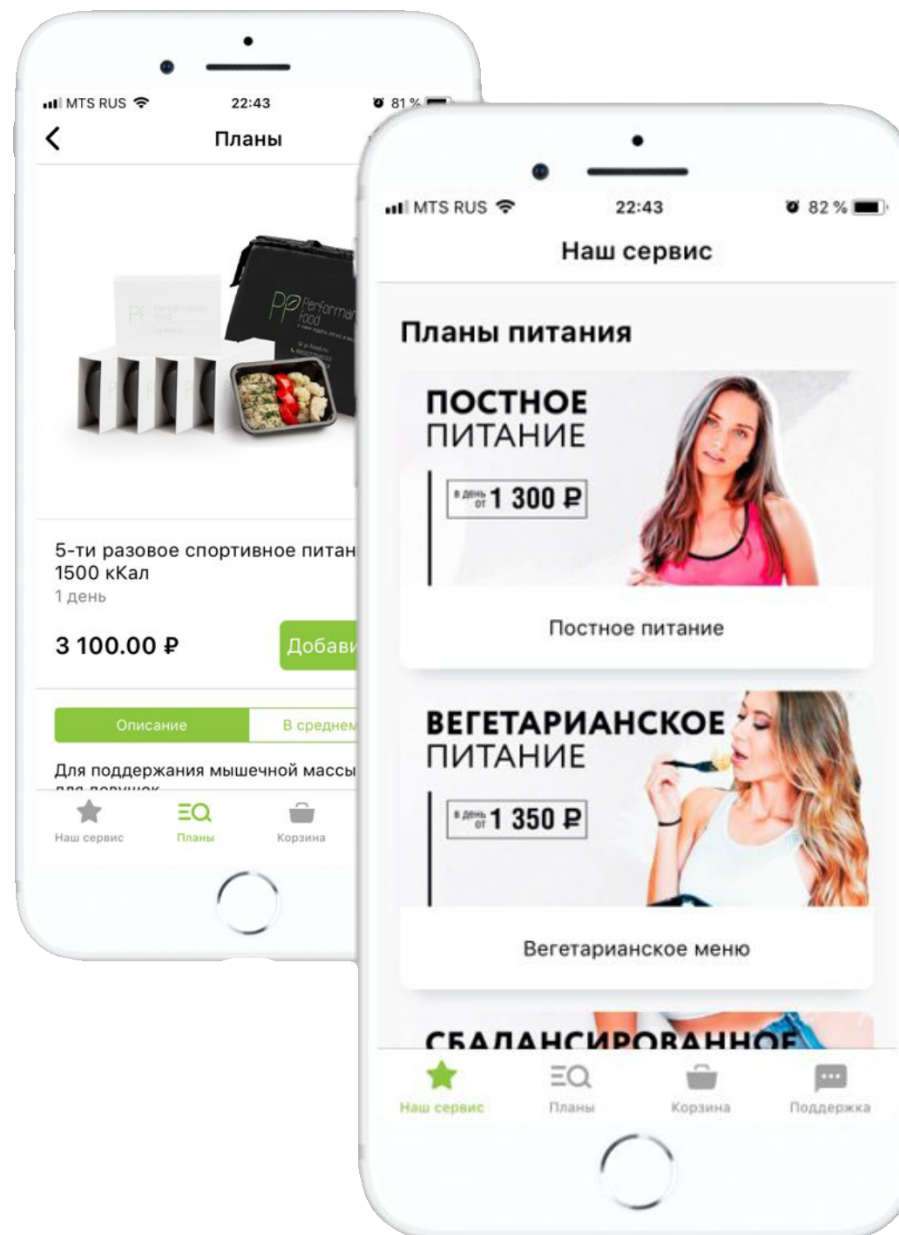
MTS RUS 22:43 81 %

Планы

PP Performance food

5-ти разовое спортивное питан
1500 кКал
1 день

3 100.00 ₽

Добави

Описание

В среднем

Для поддержания мышечной массы
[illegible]

Наш сервис
Планы
Корзина

MTS RUS 22:43 82 %

Наш сервис

Планы питания

ПОСТНОЕ
ПИТАНИЕ

в день от 1 300 ₽

Постное питание

ВЕГЕТАРИАНСКОЕ
ПИТАНИЕ

в день от 1 350 ₽

Вегетарианское меню

СБАЛАНСИРОВАННОЕ

Наш сервис
Планы
Корзина
Поддержка